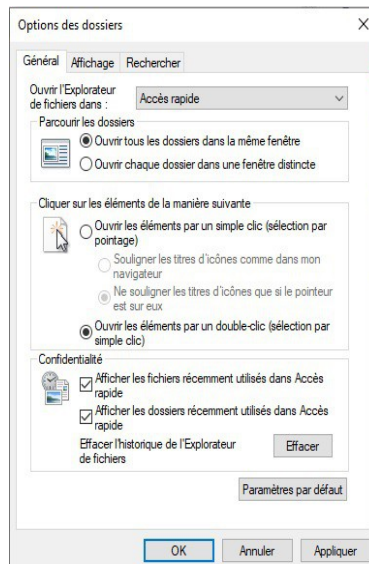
Options des dossiers

X

Général | Affichage | Rechercher

Ouvrir l'Explorateur de fichiers dans : Accès rapide

Parcourir les dossiers

Ouvrir tous les dossiers dans la même fenêtre

Ouvrir chaque dossier dans une fenêtre distincte

Cliquer sur les éléments de la manière suivante

Ouvrir les éléments par un simple clic (sélection par pointage)

Souligner les titres d'icônes comme dans mon navigateur

Ne souligner les titres d'icônes que si le pointeur est sur eux

Ouvrir les éléments par un double-clic (sélection par simple clic)

Confidentialité

Afficher les fichiers récemment utilisés dans Accès rapide

Afficher les dossiers récemment utilisés dans Accès rapide

Effacer l'historique de l'Explorateur de fichiers

Effacer

Paramètres par défaut

OK

Annuler

Appliquer